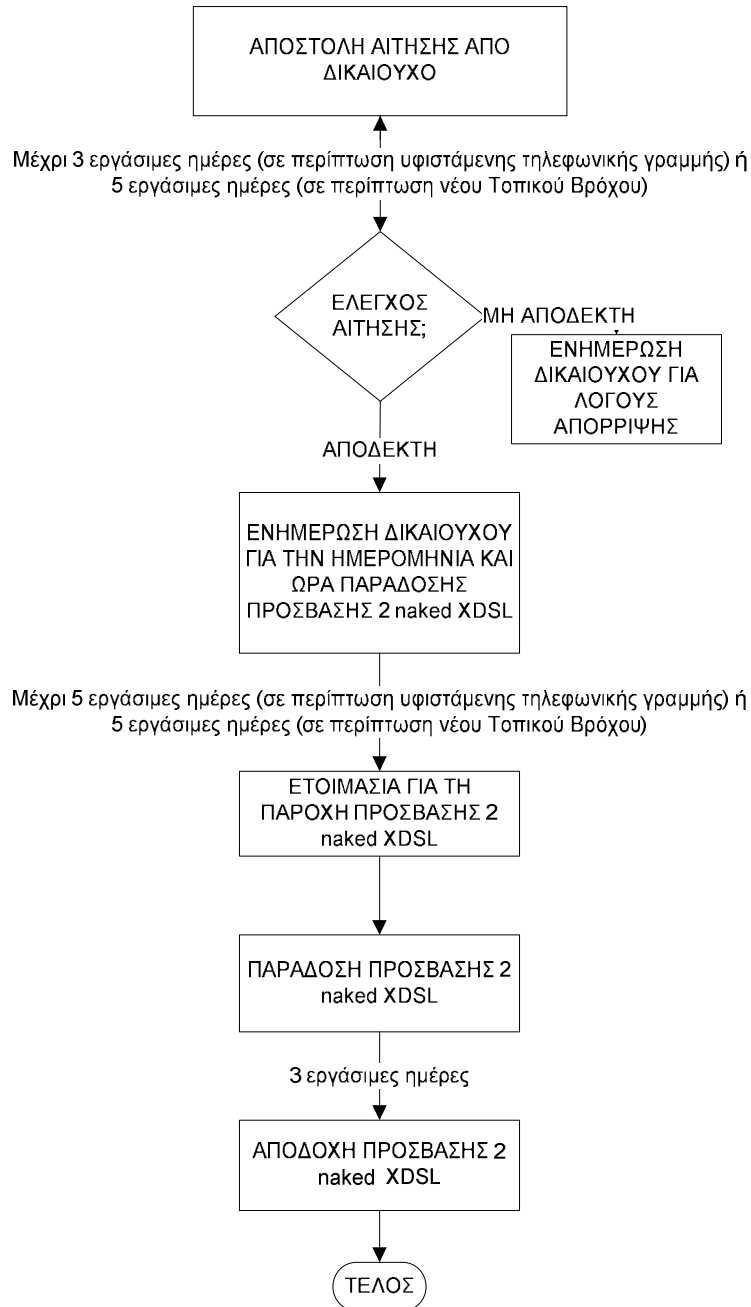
ΑΠΟΣΤΟΛΗ ΑΙΤΗΣΗΣ ΑΠΟ ΔΙΚΑΙΟΥΧΟ

Μέχρι 3 εργάσιμες ημέρες (σε περίπτωση υφιστάμενης τηλεφωνικής γραμμής) ή 5 εργάσιμες ημέρες (σε περίπτωση νέου Τοπικού Βρόχου)

ΕΛΕΓΧΟΣ ΑΙΤΗΣΗΣ;

ΜΗ ΑΠΟΔΕΚΤΗ

ΕΝΗΜΕΡΩΣΗ ΔΙΚΑΙΟΥΧΟΥ ΓΙΑ ΛΟΓΟΥΣ ΑΠΟΡΡΙΨΗΣ

ΑΠΟΔΕΚΤΗ

ΕΝΗΜΕΡΩΣΗ ΔΙΚΑΙΟΥΧΟΥ ΓΙΑ ΤΗΝ ΗΜΕΡΟΜΗΝΙΑ ΚΑΙ ΩΡΑ ΠΑΡΑΔΟΣΗΣ ΠΡΟΣΒΑΣΗΣ 2 naked XDSL

Μέχρι 5 εργάσιμες ημέρες (σε περίπτωση υφιστάμενης τηλεφωνικής γραμμής) ή 5 εργάσιμες ημέρες (σε περίπτωση νέου Τοπικού Βρόχου)

ΕΤΟΙΜΑΣΙΑ ΓΙΑ ΤΗ ΠΑΡΟΧΗ ΠΡΟΣΒΑΣΗΣ 2 naked XDSL

ΠΑΡΑΔΟΣΗ ΠΡΟΣΒΑΣΗΣ 2 naked XDSL

3 εργάσιμες ημέρες

ΑΠΟΔΟΧΗ ΠΡΟΣΒΑΣΗΣ 2 naked XDSL

ΤΕΛΟΣ